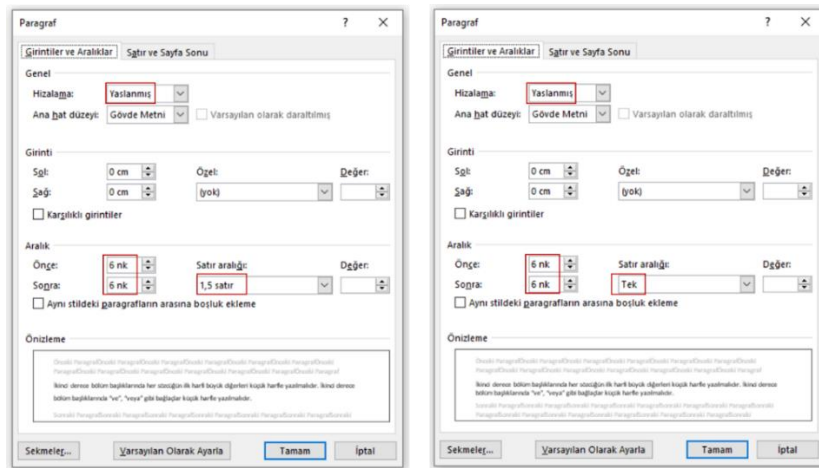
Paragraf

?

×

Girintiler ve Aralıklar

Satır ve Sayfa Sonu

Genel

Hizalama: Yaslanmış

Ana hat düzeyi: Gövde Metni

Varsayılan olarak daraltılmış

Girinti

Sol: 0 cm

Sağ: 0 cm

Özel:

(yok)

Değer:

Karşılıklı girintiler

Aralık

Önce: 6 nk

Sonra: 6 nk

Satır aralığı:

1,5 satır

Değer:

Aynı stildeki paragrafların arasına boşluk ekleme

Önizleme

Önceki Paragraf Önceki Paragraf Önceki Paragraf Önceki Paragraf Önceki Paragraf Önceki Paragraf Önceki Paragraf Önceki Paragraf Önceki Paragraf Önceki Paragraf Önceki Paragraf Önceki Paragraf Önceki Paragraf

İkinci derece bölüm başlıklarında her sözcüğün ilk harfi büyük diğerleri küçük harfle yazılmalıdır. İkinci derece bölüm başlıklarında "ve", "veya" gibi bağlaçlar küçük harfle yazılmalıdır.

Sonraki Paragraf Sonraki Paragraf Sonraki Paragraf Sonraki Paragraf Sonraki Paragraf

Sekmeler...

Varsayılan Olarak Ayarla

Tamam

İptal

Paragraf

?

×

Girintiler ve Aralıklar

Satır ve Sayfa Sonu

Genel

Hizalama: Yaslanmış

Ana hat düzeyi: Gövde Metni

Varsayılan olarak daraltılmış

Girinti

Sol: 0 cm

Sağ: 0 cm

Özel:

(yok)

Değer:

Karşılıklı girintiler

Aralık

Önce: 6 nk

Sonra: 6 nk

Satır aralığı:

Tek

Değer:

Aynı stildeki paragrafların arasına boşluk ekleme

Önizleme

Önceki Paragraf Önceki Paragraf Önceki Paragraf Önceki Paragraf Önceki Paragraf Önceki Paragraf Önceki Paragraf Önceki Paragraf Önceki Paragraf Önceki Paragraf Önceki Paragraf Önceki Paragraf Önceki Paragraf

İkinci derece bölüm başlıklarında her sözcüğün ilk harfi büyük diğerleri küçük harfle yazılmalıdır. İkinci derece bölüm başlıklarında "ve", "veya" gibi bağlaçlar küçük harfle yazılmalıdır.

Sonraki Paragraf Sonraki Paragraf Sonraki Paragraf Sonraki Paragraf Sonraki Paragraf

Sekmeler...

Varsayılan Olarak Ayarla

Tamam

İptal